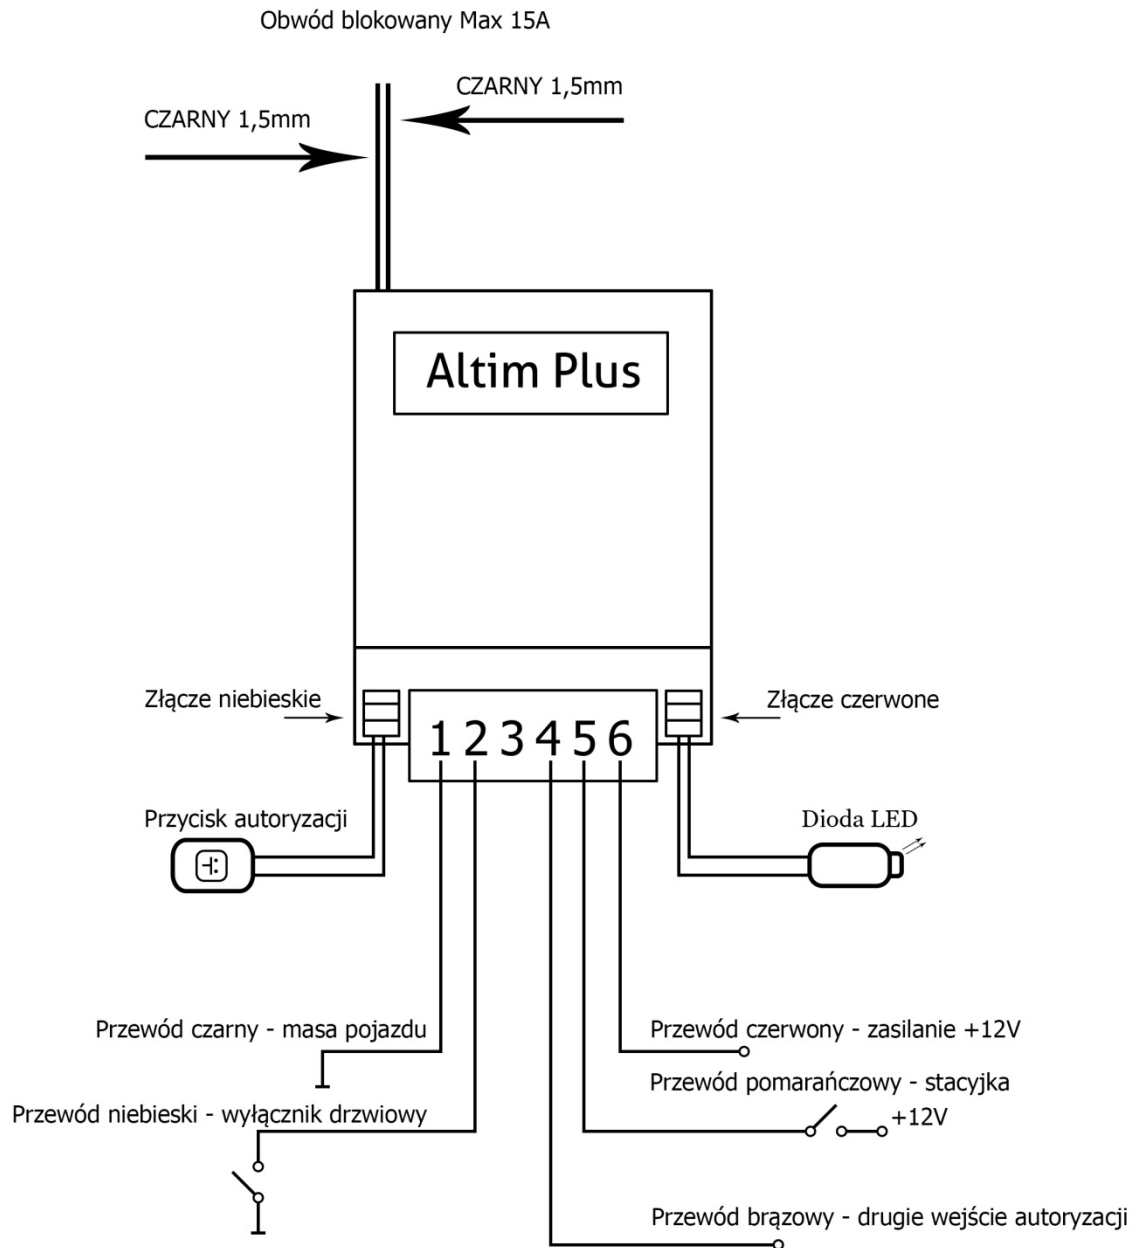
Obwód blokowany Max 15A

CZARNY 1,5mm

CZARNY 1,5mm

Altim Plus

Złącze niebieskie

Złącze czerwone

1 2 3 4 5 6

Przycisk autoryzacji

Dioda LED

Przewód czarny - masa pojazdu

Przewód czerwony - zasilanie +12V

Przewód pomarańczowy - stacyjka

+12V

Przewód niebieski - wyłącznik drzwiowy

Przewód brązowy - drugie wejście autoryzacji